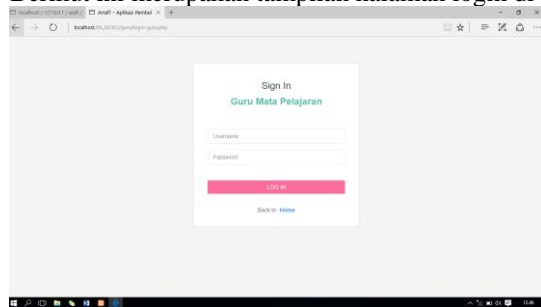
Berikut ini merupakan tampilan halaman login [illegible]

localhost / 127.0.0.1 / anof / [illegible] | Anof - Aplikasi Pembel × | +

localhost/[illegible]/guru/login-guru.php

Sign In
Guru Mata Pelajaran

Username

Password

LOG IN

Back to Home

12:46